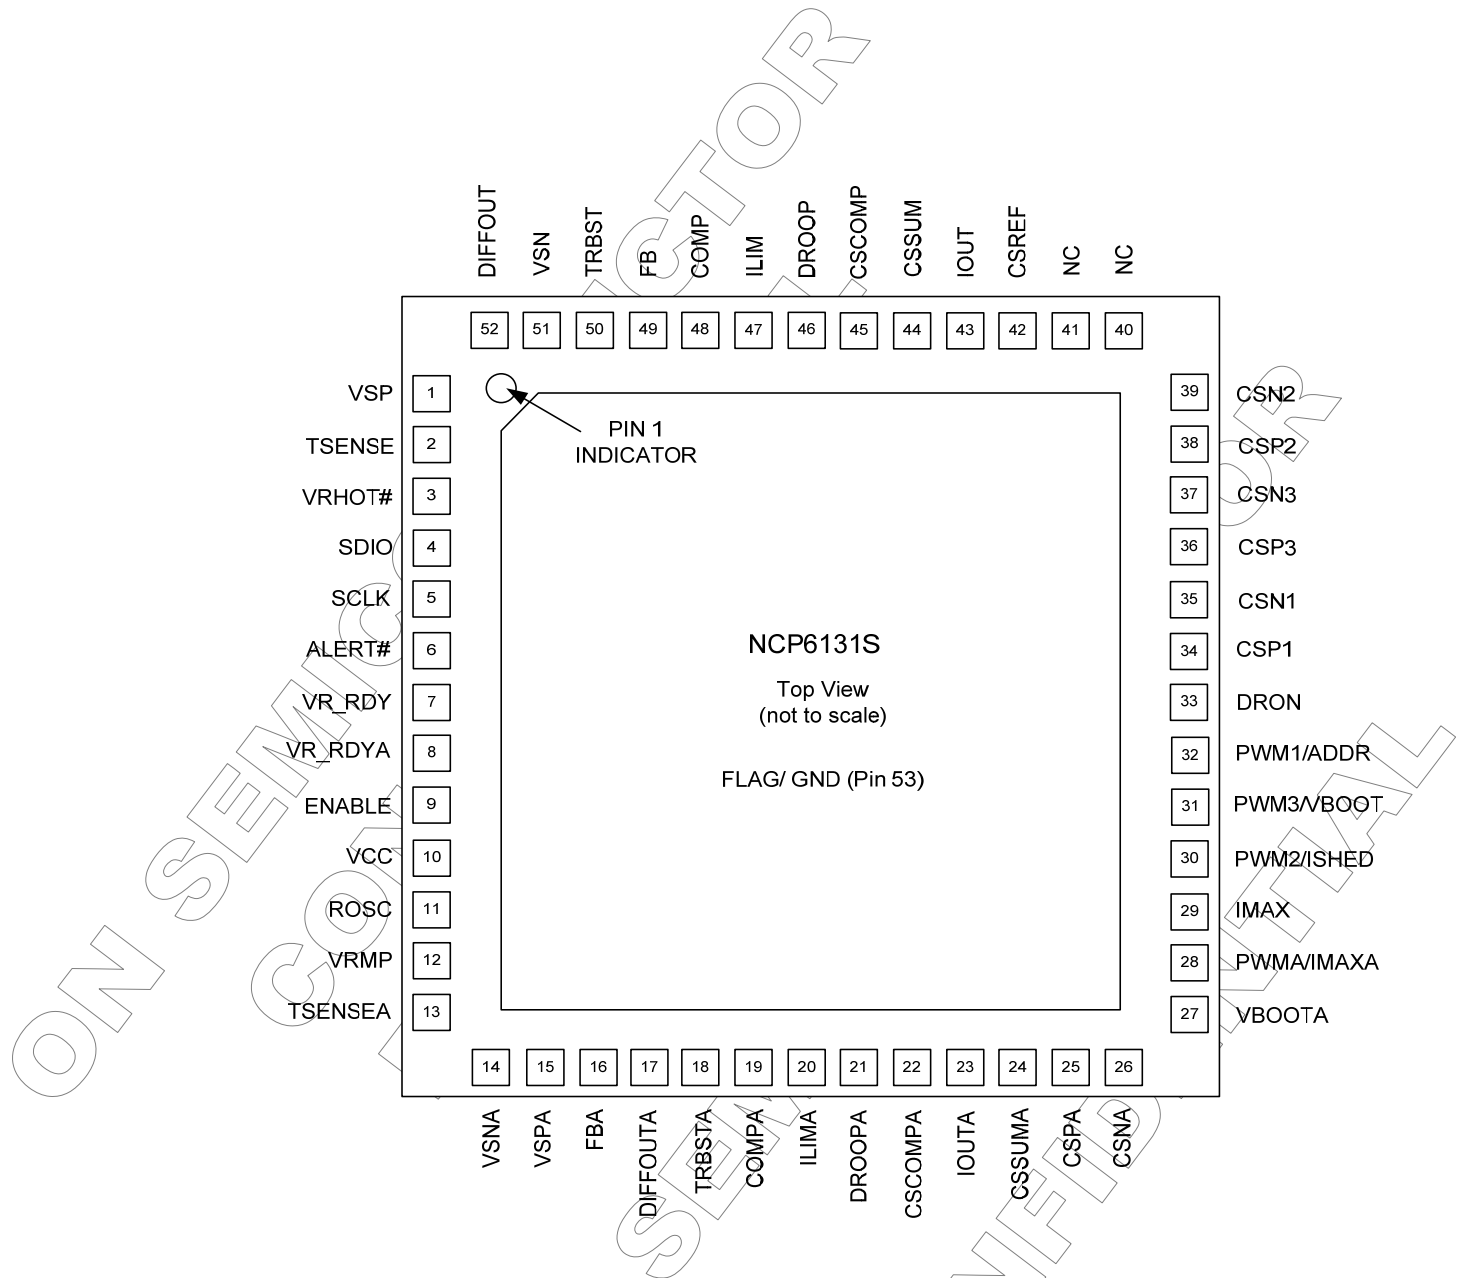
DIFFOUT VSN TRBST FB COMP ILIM DROOP CSCOMP CSSUM IOUT CSREF NC NC

52 51 50 49 48 47 46 45 44 43 42 41 40

VSP 1
TSENSE 2
VRHOT# 3
SDIO 4
SCLK 5
ALERT# 6
VR_RDY 7
VR_RDYA 8
ENABLE 9
VCC 10
ROSC 11
VRMP 12
TSENSEA 13

PIN 1 INDICATOR

NCP6131S

Top View
(not to scale)

FLAG/ GND (Pin 53)

39 CSN2
38 CSP2
37 CSN3
36 CSP3
35 CSN1
34 CSP1
33 DRON
32 PWM1/ADDR
31 PWM3/VBOOT
30 PWM2/ISHED
29 IMAX
28 PWMA/IMAXA
27 VBOOTA

14 15 16 17 18 19 20 21 22 23 24 25 26

VSNA VSPA FBA DIFFOUTA TRBSTA COMPA ILIMA DROOPA CSCOMPA IOUTA CSSUMA CSPA CSNA

ON SEMICONDUCTOR CONFIDENTIAL ON SEMICONDUCTOR CONFIDENTIAL